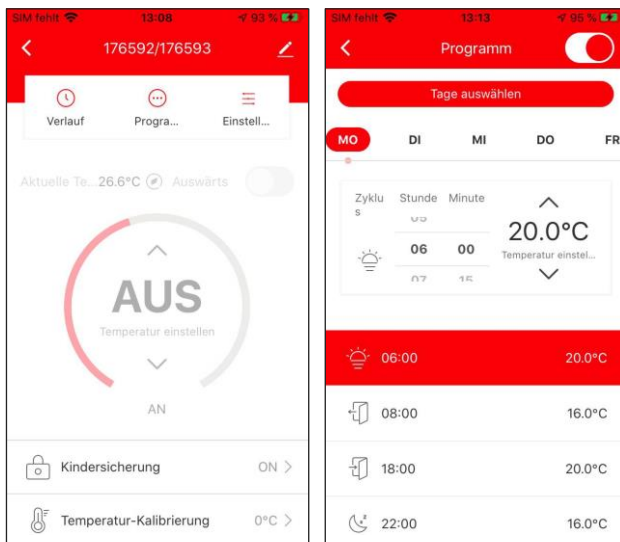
SIM fehlt 13:08 93 %

176592/176593

Verlauf Progra... Einstell...

Aktuelle Te...26.6°C Auswärts

AUS

Temperatur einstellen

AN

Kindersicherung ON >

Temperatur-Kalibrierung 0°C >

SIM fehlt 13:13 95 %

Programm

Tage auswählen

MO DI MI DO FR

Zyklus Stunde Minute

05
06 00
07 15

20.0°C

Temperatur einstel...

06:00 20.0°C

08:00 16.0°C

18:00 20.0°C

22:00 16.0°C